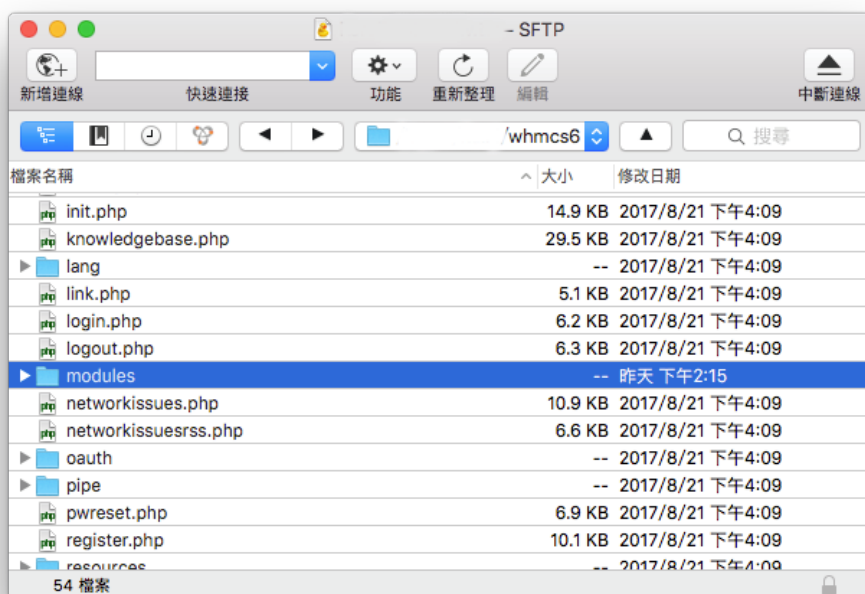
- SFTP

新增連線 快速連接 功能 重新整理 編輯 中斷連線

/whmcs6

搜尋

| 檔案名稱 | 大小 | 修改日期 |
|---|---|---|
| init.php | 14.9 KB | 2017/8/21 下午4:09 |
| knowledgebase.php | 29.5 KB | 2017/8/21 下午4:09 |
| lang | -- | 2017/8/21 下午4:09 |
| link.php | 5.1 KB | 2017/8/21 下午4:09 |
| login.php | 6.2 KB | 2017/8/21 下午4:09 |
| logout.php | 6.3 KB | 2017/8/21 下午4:09 |
| modules | -- | 昨天 下午2:15 |
| networkissues.php | 10.9 KB | 2017/8/21 下午4:09 |
| networkissuesrss.php | 6.6 KB | 2017/8/21 下午4:09 |
| oauth | -- | 2017/8/21 下午4:09 |
| pipe | -- | 2017/8/21 下午4:09 |
| pwreset.php | 6.9 KB | 2017/8/21 下午4:09 |
| register.php | 10.1 KB | 2017/8/21 下午4:09 |
| resources | -- | 2017/8/21 下午4:09 |

54 檔案